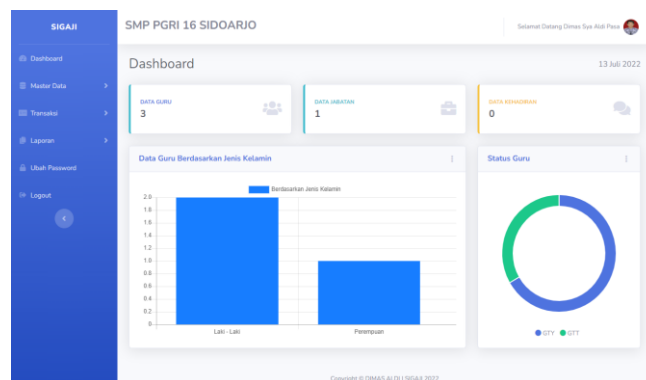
SIGAJI

Dashboard
Master Data
Transaksi
Laporan
Ubah Password
Logout

SMP PGRI 16 SIDOARJO

Selamat Datang Dimas Sya Aldi Pasa

Dashboard

13 Juli 2022

DATA GURU
3

DATA JABATAN
1

DATA KEHADIRAN
0

Data Guru Berdasarkan Jenis Kelamin

Berdasarkan Jenis Kelamin

2.0
1.8
1.6
1.4
1.2
1.0
0.8
0.6
0.4
0.2
0

Laki - Laki
Perempuan

Status Guru

GTY GTT

Copyright © DIMAS ALDI | SIGAJI 2022